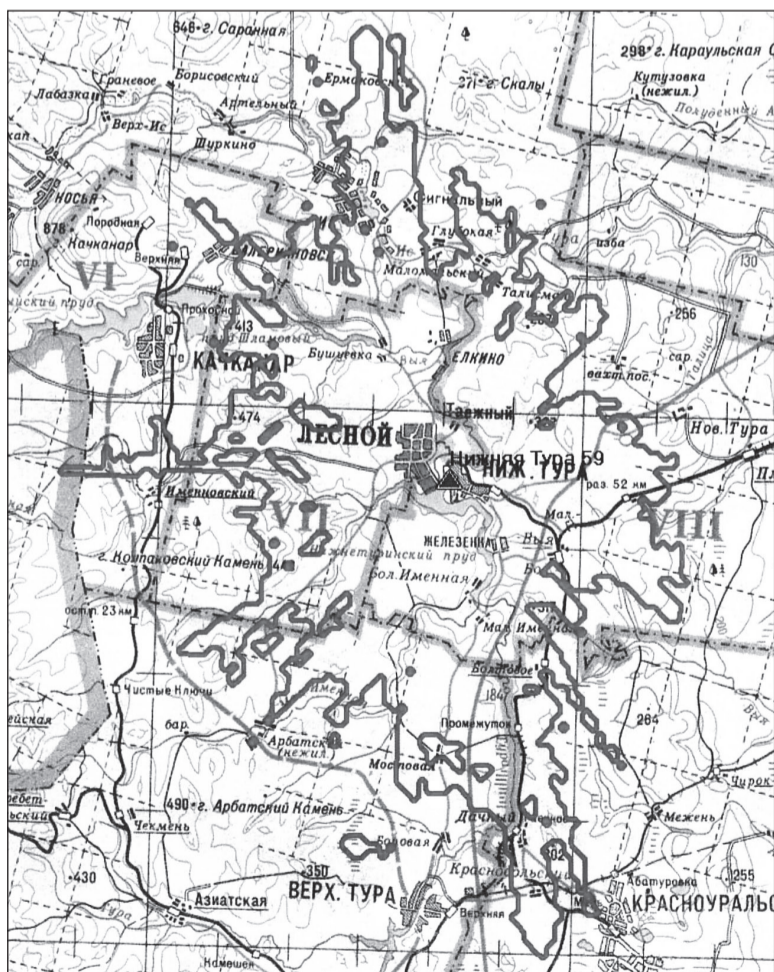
646 г. Саранная
298 г. Караульская
Кутузовка (нежил.)
Полуденный
271 г. Скалы
Ермаковский
Граневое
Борисовский
Лабазки
Артельный
Верх-Ис
Шуркино
Косья
Сигнальный
Глубокая
878
Породная
Качканар
Верхняя
изба
Тура
Малоя Ельская
Таличная
VI
сар.
ский пруд
Прокоповка
413
Шламовый
256
130
КАЧКАНАР
Бушуевка
Выя
ЕЛКИНО
сар.
вахт. пос.
Таежный
Нов. Тура
474
ЛЕСНОЙ
Нижняя Тура 59
НИЖ. ТУРА
Пл
Ишеневский
VII
раз. 52 км
VIII
г. Колпаковский Камень
Нижнетуринский пруд
ЖЕЛЕЗЕНКА
Выя
Бол. Именная
остп. 23 км
Мал. Именная
Болотное
Чистые Ключи
1847
бар.
264
Арбатский (нежил.)
Промежуток
Мостовая
Чирок
490 г. Арбатский Камень
Чекмень
Дачный
Межень
Боровая
430
350
ВЕРХ. ТУРА
Красноуральск
302
Абатуровка
255
Азиатская
Верхняя
КРАСНОУРАЛЬС
Камешек